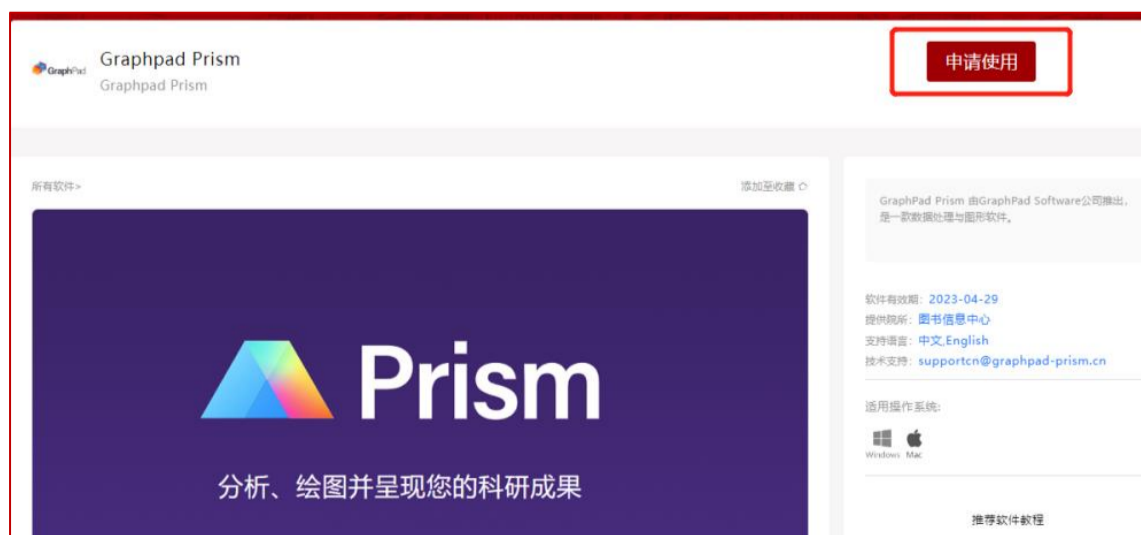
GraphPad

Graphpad Prism
Graphpad Prism

申请使用

所有软件>

添加至收藏

Prism

分析、绘图并呈现您的科研成果

GraphPad Prism 由GraphPad Software公司推出，是一款数据处理与图形软件。

软件有效期：2023-04-29
提供院所：图书信息中心
支持语言：中文,English
技术支持：supportcn@graphpad-prism.cn

适用操作系统：

Windows Mac

推荐软件教程